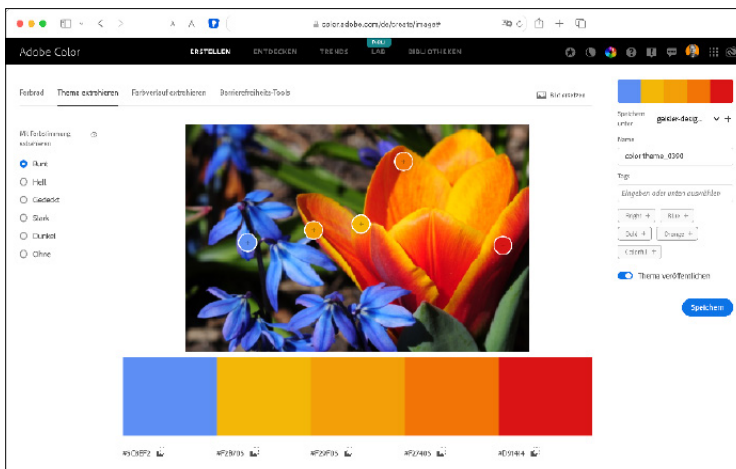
color.adobe.com/de/create/image

Adobe Color

ERSTELLEN ENTDECKEN TRENDS NEU LAB BIBLIOTHEKEN

Farbrad Thema extrahieren Farbverlauf extrahieren Barrierefreiheits-Tools

Bild ersetzen

Mit Farbstimmung extrahieren

Bunt

Hell

Gedeckt

Stark

Dunkel

Ohne

Speichern unter

geräte-desig...

Name

color theme_0300

Tags

Eingeben oder unten auswählen

Bright + Blue +

Dark + Orange +

Colorful +

Thema veröffentlichen

Speichern

#5C8EF2 #F2B705 #F29F05 #F27405 #D91A1A